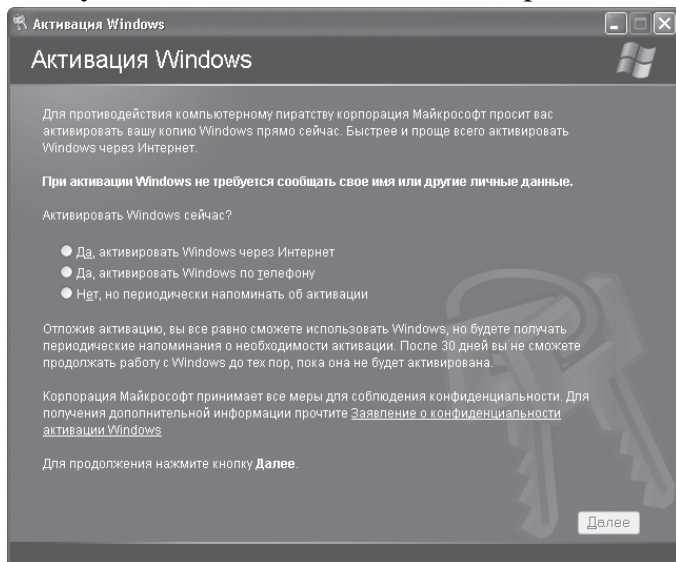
Активация Windows

Активация Windows

Для противодействия компьютерному пиратству корпорация Майкрософт просит вас активировать вашу копию Windows прямо сейчас. Быстрее и проще всего активировать Windows через Интернет.

**При активации Windows не требуется сообщать свое имя или другие личные данные.**

Активировать Windows сейчас?

Да, активировать Windows через Интернет

Да, активировать Windows по телефону

Нет, но периодически напоминать об активации

Отложив активацию, вы все равно сможете использовать Windows, но будете получать периодические напоминания о необходимости активации. После 30 дней вы не сможете продолжать работу с Windows до тех пор, пока она не будет активирована.

Корпорация Майкрософт принимает все меры для соблюдения конфиденциальности. Для получения дополнительной информации прочтите Заявление о конфиденциальности активации Windows

Для продолжения нажмите кнопку **Далее**.

Далее